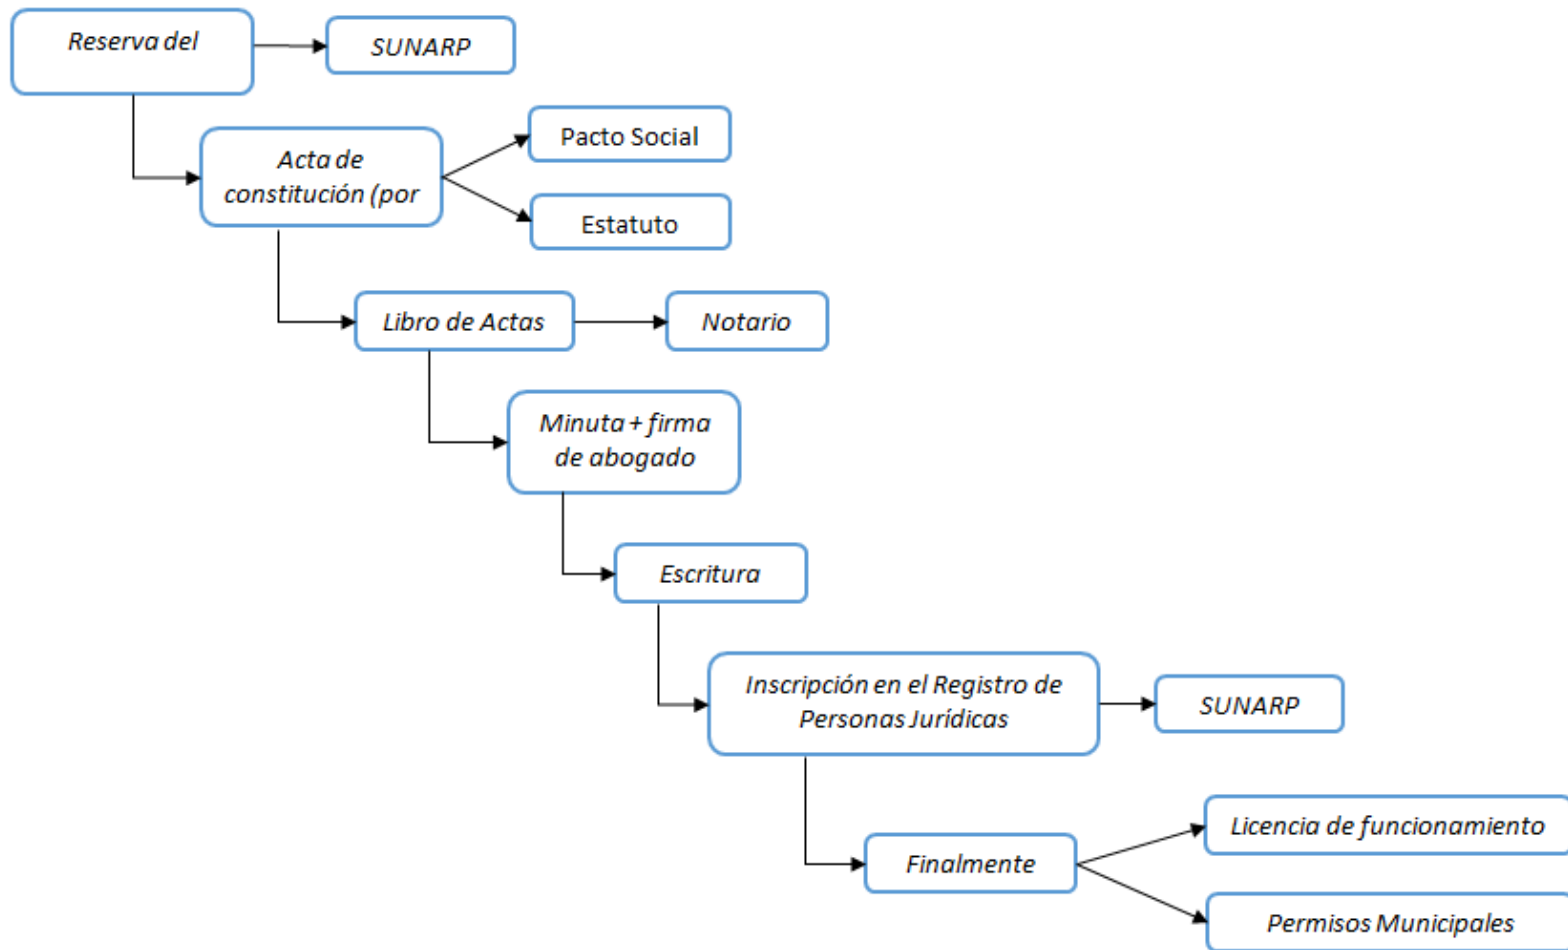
Reserva del

SUNARP

Acta de constitución (por

Pacto Social

Estatuto

Libro de Actas

Notario

Minuta + firma de abogado

Escritura

Inscripción en el Registro de Personas Jurídicas

SUNARP

Finalmente

Licencia de funcionamiento

Permisos Municipales